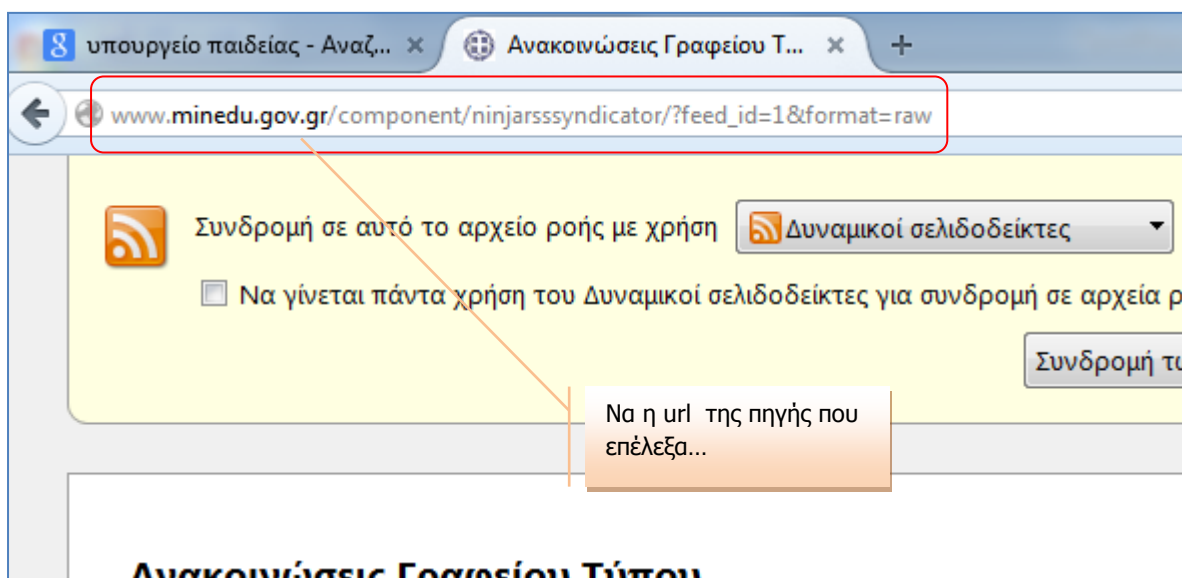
υπουργείο παιδείας - Αναζ... ×
Ανακοινώσεις Γραφείου Τ... ×
+

www.minedu.gov.gr/component/ninjarsssyndicator/?feed_id=1&format=raw

Συνδρομή σε αυτό το αρχείο ροής με χρήση Δυναμικοί σελιδοδείκτες

Να γίνεται πάντα χρήση του Δυναμικοί σελιδοδείκτες για συνδρομή σε αρχεία ρ

Συνδρομή τ

Να η url της πηγής που επέλεξα...

Ανακοινώσεις Γραφείου Τύπου